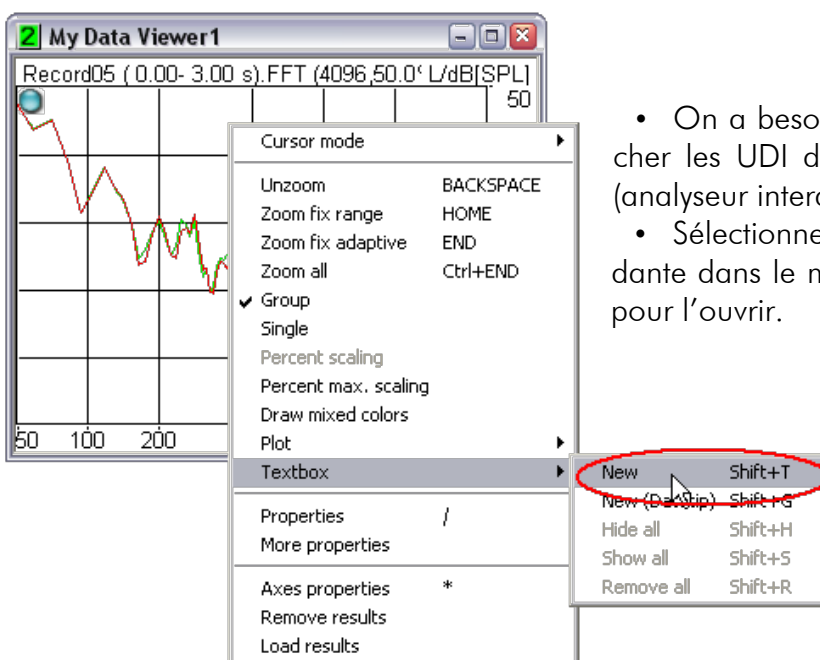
2 My Data Viewer1

Record05 ( 0.00- 3.00 s).FFT (4096,50.0' L/dB[SPL]

50

50 100 200

Cursor mode

Unzoom BACKSPACE
Zoom fix range HOME
Zoom fix adaptive END
Zoom all Ctrl+END
✔ Group
Single
Percent scaling
Percent max. scaling
Draw mixed colors
Plot
Textbox

Properties /
More properties

Axes properties *
Remove results
Load results

New Shift+T
New (Datatip) Shift+G
Hide all Shift+H
Show all Shift+S
Remove all Shift+R

• On a beso
cher les UDI d
(analyseur inter

• Sélectionne
dante dans le m
pour l'ouvrir.